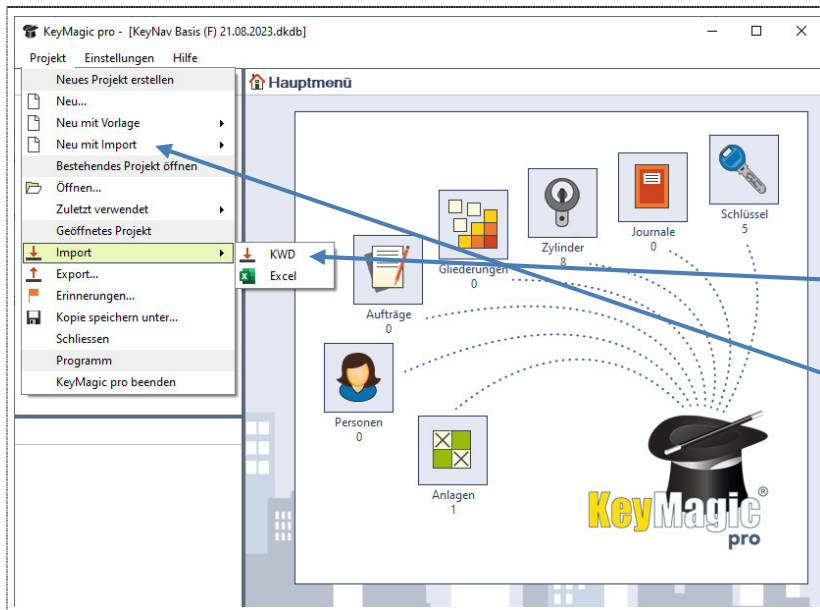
KeyMagic pro - [KeyNav Basis (F) 21.08.2023.dkdb]

Projekt Einstellungen Hilfe

Neues Projekt erstellen
Neu...
Neu mit Vorlage
Neu mit Import
Bestehendes Projekt öffnen
Öffnen...
Zuletzt verwendet
Geöffnetes Projekt
Import
Export...
Erinnerungen...
Kopie speichern unter...
Schliessen
Programm
KeyMagic pro beenden

KWD
Excel

Hauptmenü

Aufträge
0
Gliederungen
0
Zylinder
8
Journale
0
Schlüssel
5
Personen
0
Anlagen
1

KeyMagic®
pro